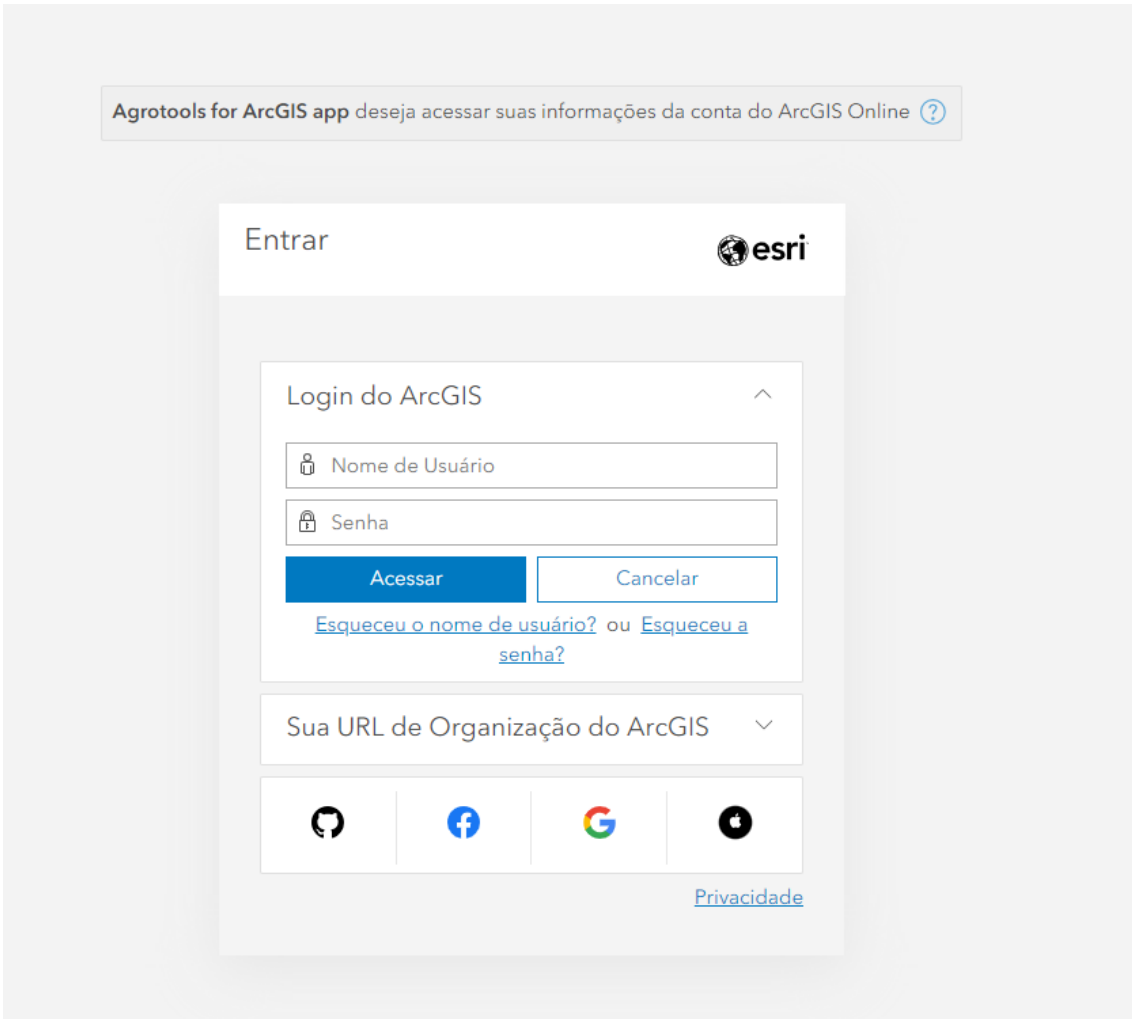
Agrotools for ArcGIS app deseja acessar suas informações da conta do ArcGIS Online ?

Entrar

esri

Login do ArcGIS

Nome de Usuário

Senha

Acessar

Cancelar

Esqueceu o nome de usuário? ou Esqueceu a senha?

Sua URL de Organização do ArcGIS

Privacidade